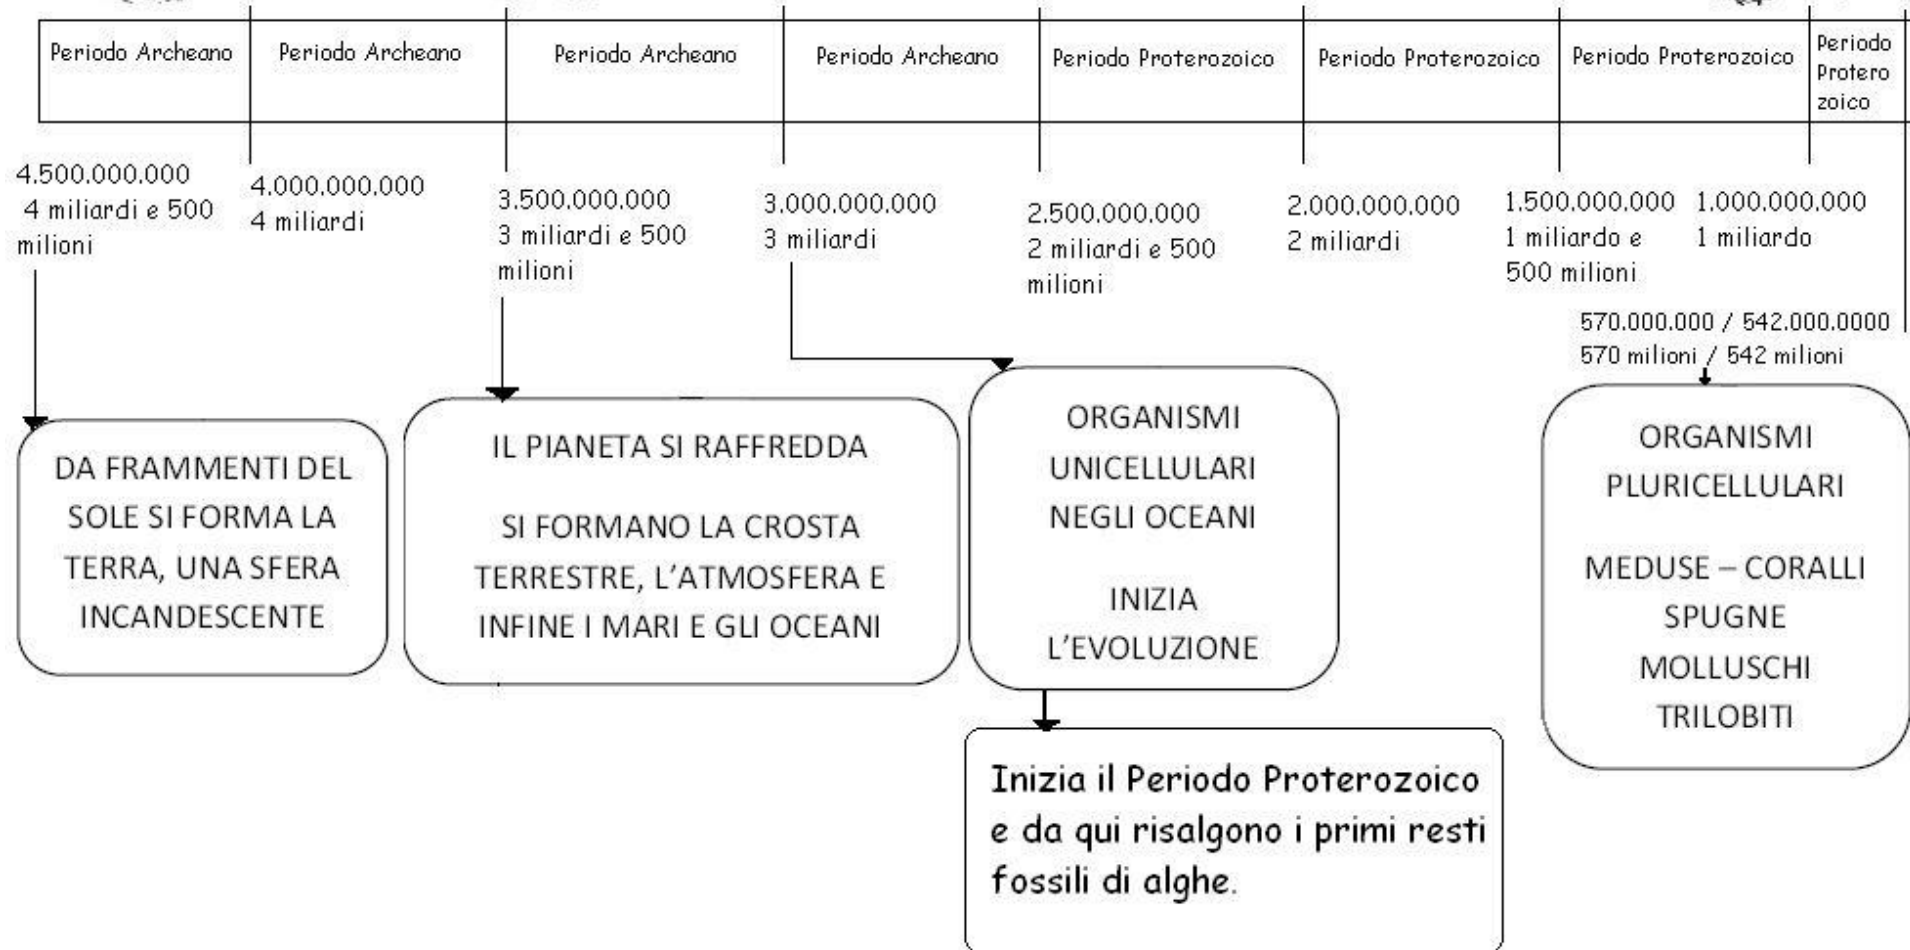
| Periodo Archeano | Periodo Archeano | Periodo Archeano | Periodo Archeano | Periodo Proterozoico | Periodo Proterozoico | Periodo Proterozoico | Periodo Proterozoico |
|---|---|---|---|---|---|---|---|

4.500.000.000
4 miliardi e 500 milioni

4.000.000.000
4 miliardi

3.500.000.000
3 miliardi e 500 milioni

3.000.000.000
3 miliardi

2.500.000.000
2 miliardi e 500 milioni

2.000.000.000
2 miliardi

1.500.000.000
1 miliardo e 500 milioni

1.000.000.000
1 miliardo

570.000.000 / 542.000.0000
570 milioni / 542 milioni

DA FRAMMENTI DEL SOLE SI FORMA LA TERRA, UNA SFERA INCANDESCENTE

IL PIANETA SI RAFFREDDA

SI FORMANO LA CROSTA TERRESTRE, L'ATMOSFERA E INFINE I MARI E GLI OCEANI

ORGANISMI UNICELLULARI NEGLI OCEANI

INIZIA L'EVOLUZIONE

Inizia il Periodo Proterozoico e da qui risalgono i primi resti fossili di alghe.

ORGANISMI PLURICELLULARI

MEDUSE – CORALLI
SPUGNE
MOLLUSCHI
TRILOBITI